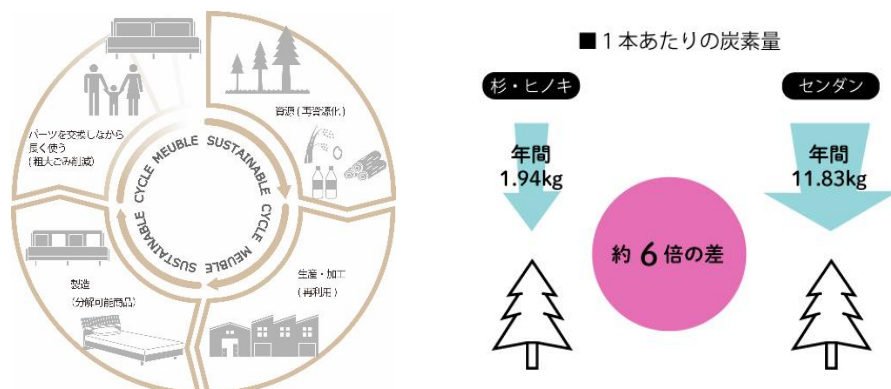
資源（再資源化）

生産・加工
（再利用）

製造
（分解可能商品）

パーツを交換しながら長く使う
（粗大ごみ削減）

SUSTAINABLE CYCLE MEUBLE SUSTAINABLE CYCLE MEUBLE

■１本あたりの炭素量

杉・ヒノキ

年間
1.94kg

約６倍の差

センダン

年間
11.83kg